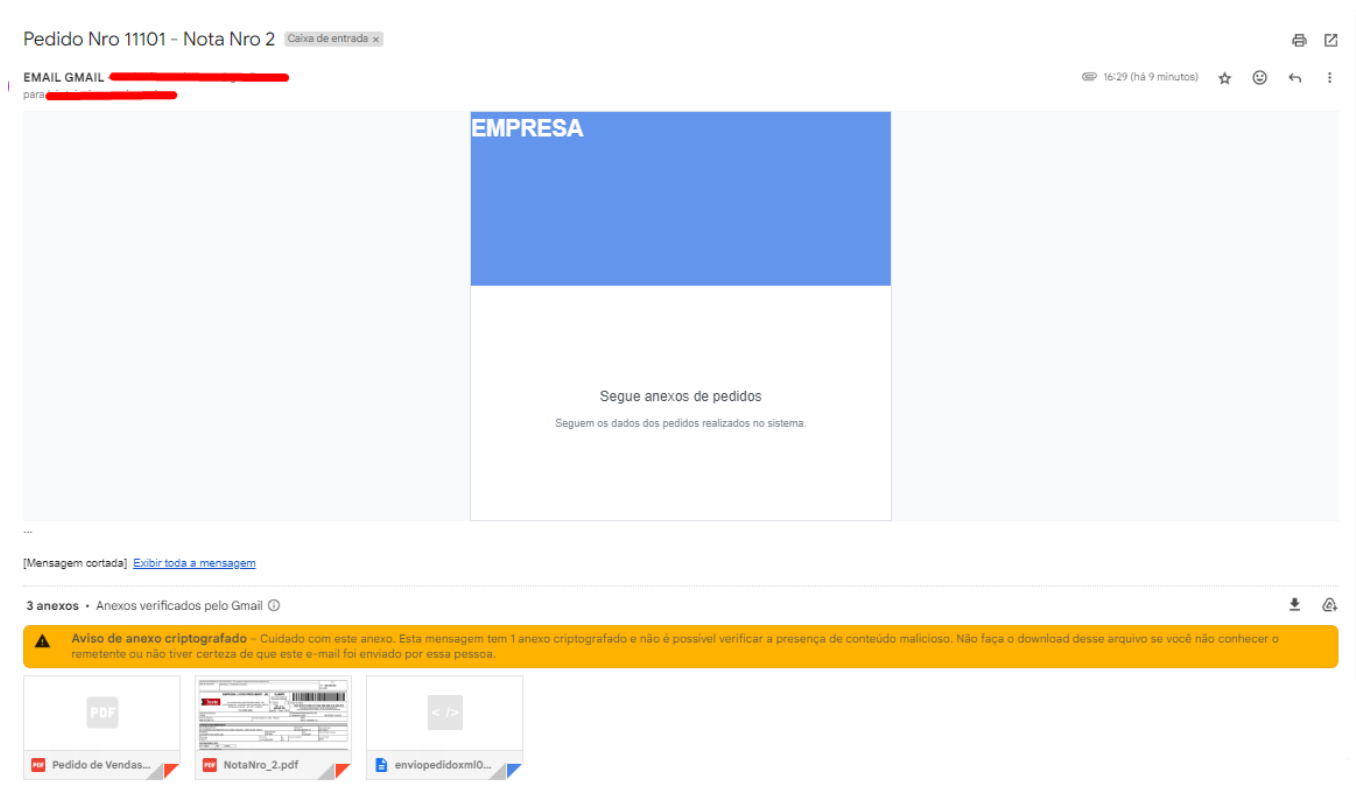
Pedido Nro 11101 - Nota Nro 2 Caixa de entrada ×

EMAIL GMAIL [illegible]
para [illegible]

16:29 (há 9 minutos)

EMPRESA

Segue anexos de pedidos

Seguem os dados dos pedidos realizados no sistema.

...

[Mensagem cortada] Exibir toda a mensagem

3 anexos • Anexos verificados pelo Gmail

Aviso de anexo criptografado – Cuidado com este anexo. Esta mensagem tem 1 anexo criptografado e não é possível verificar a presença de conteúdo malicioso. Não faça o download desse arquivo se você não conhecer o remetente ou não tiver certeza de que este e-mail foi enviado por essa pessoa.

PDF

Pedido de Vendas...

NotaNro_2.pdf

< />

enviopedidoxml0...